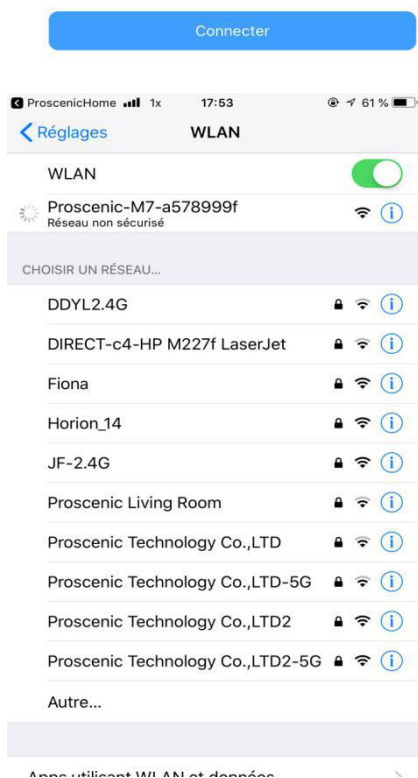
Connecter

ProscenicHome 1x 17:53 61 %

Réglages WLAN

WLAN

Proscenic-M7-a578999f
Réseau non sécurisé

CHOISIR UN RÉSEAU...

DDYL2.4G

DIRECT-c4-HP M227f LaserJet

Fiona

Horion_14

JF-2.4G

Proscenic Living Room

Proscenic Technology Co.,LTD

Proscenic Technology Co.,LTD-5G

Proscenic Technology Co.,LTD2

Proscenic Technology Co.,LTD2-5G

Autre...

Apps utilisant WLAN et données